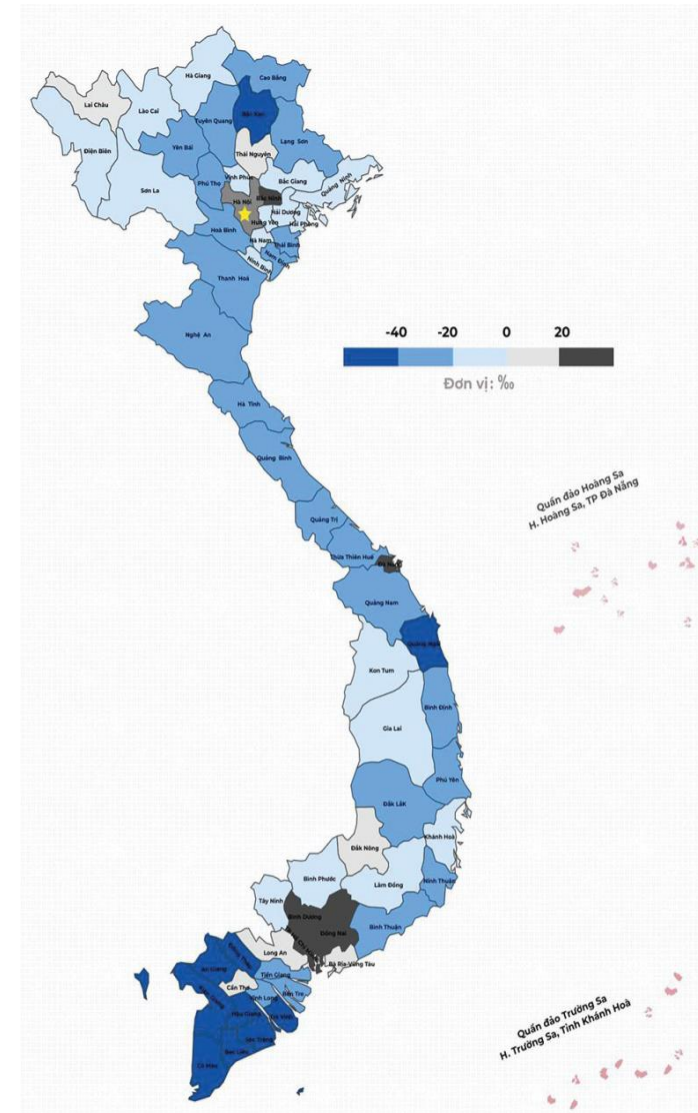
Hà Giang
Cao Bằng
Lai Châu
Lào Cai
Bắc Kạn
Tuyên Quang
Lạng Sơn
Điện Biên
Yên Bái
Thái Nguyên
Vĩnh Phúc
Bắc Giang
Quảng Ninh
Phú Thọ
Sơn La
Bắc Ninh
Hà Nội
Hải Dương
Hưng Yên
Hải Phòng
Hoà Bình
Hà Nam
Thái Bình
Nam Định
Ninh Bình
Thanh Hoá
Nghệ An
Hà Tĩnh
Quảng Bình
Quảng Trị
Thừa Thiên Huế
Đà Nẵng
Quảng Nam
Quảng Ngãi
Kon Tum
Bình Định
Gia Lai
Phú Yên
Đắk Lắk
Khánh Hoà
Đắk Nông
Bình Phước
Lâm Đồng
Ninh Thuận
Tây Ninh
Bình Dương
Đồng Nai
Bình Thuận
Long An
Bà Rịa Vũng Tàu
An Giang
Tiền Giang
Cần Thơ
Vĩnh Long
Bến Tre
Hậu Giang
Trà Vinh
Sóc Trăng
Bạc Liêu
Cà Mau

-40 -20 0 20
Đơn vị: ‰

Quần đảo Hoàng Sa
H. Hoàng Sa, TP Đà Nẵng

Quần đảo Trường Sa
H. Trường Sa, Tỉnh Khánh Hoà